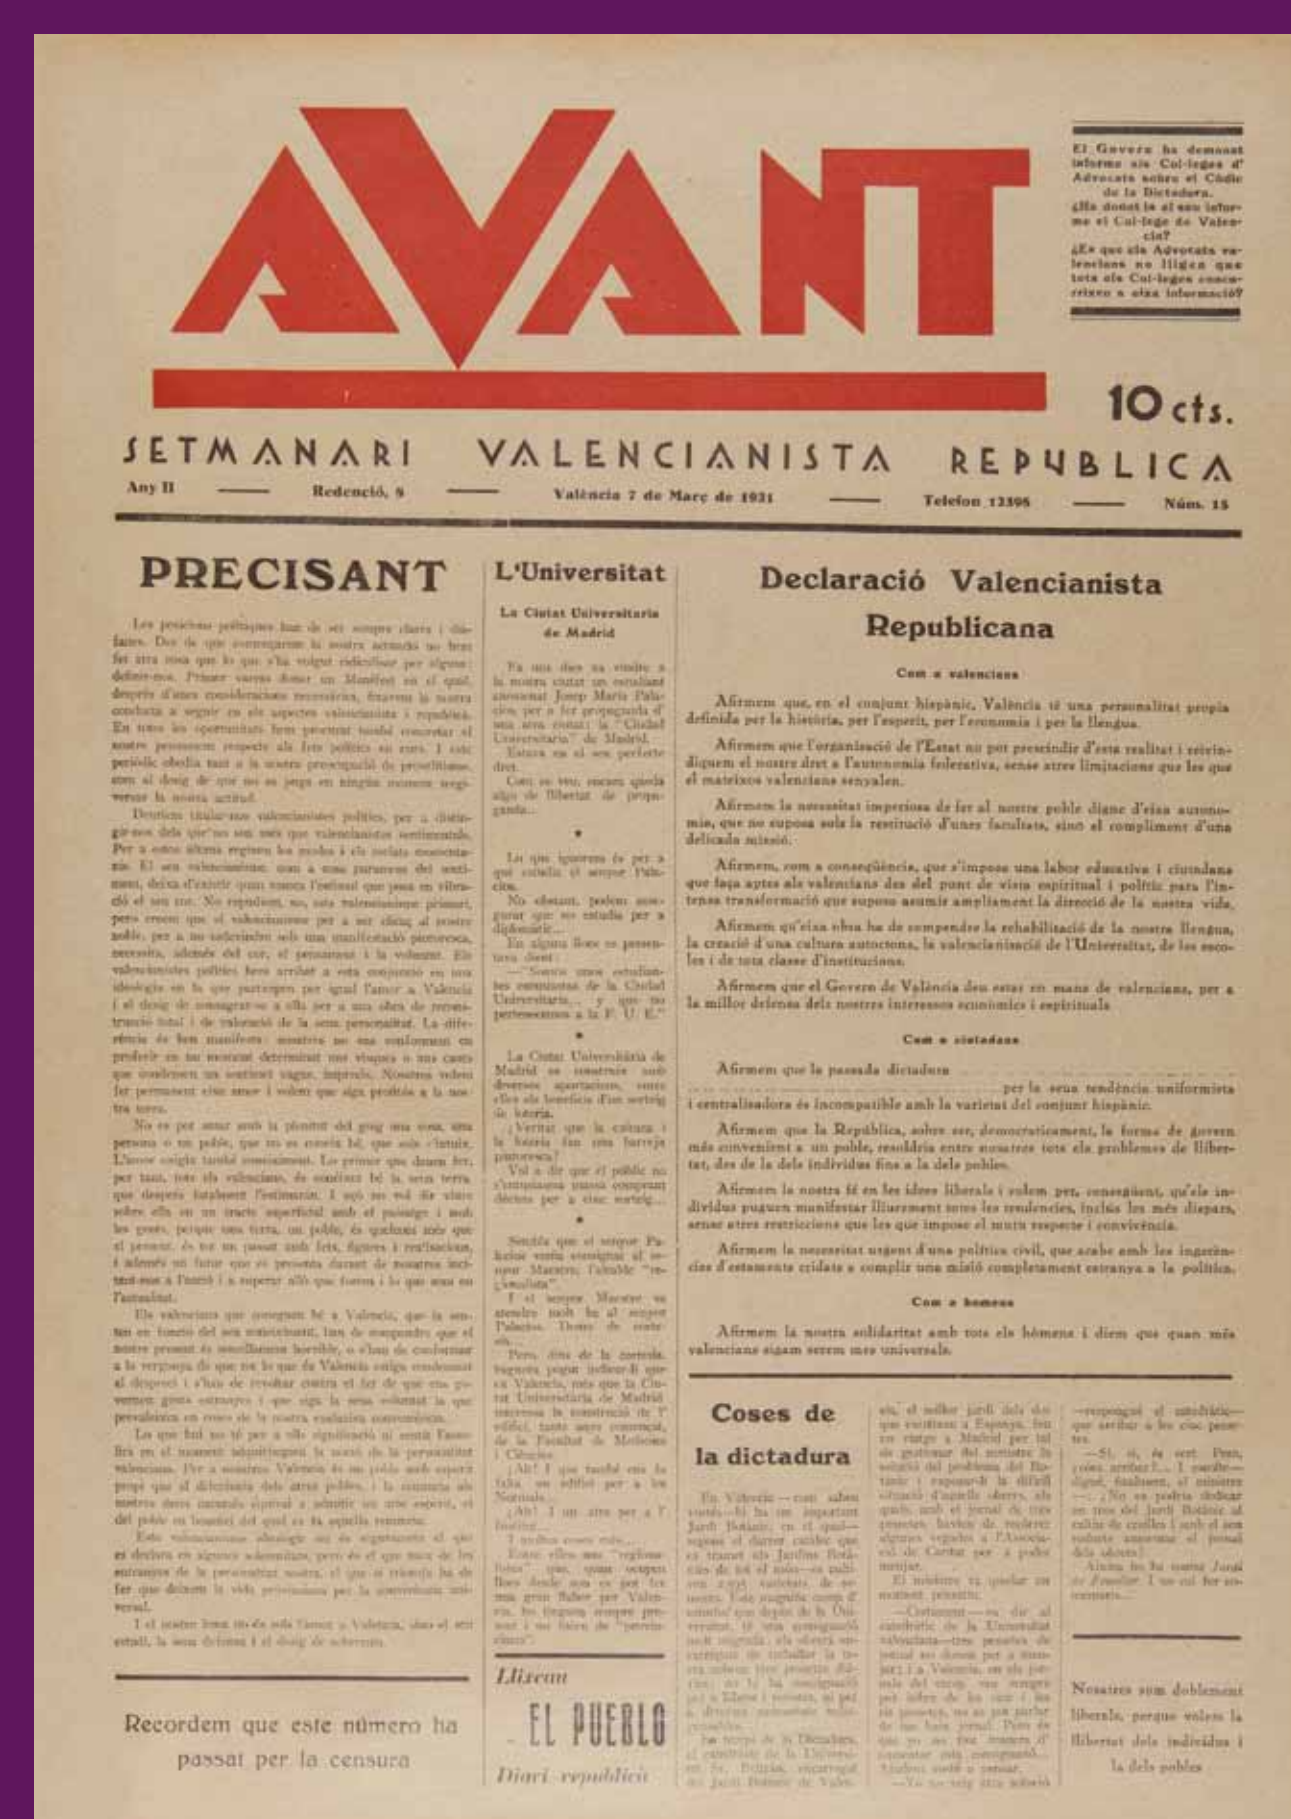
AVANT

El Govern ha demanat informe als Col·legis d'Advocats sobre el Codi de la Dictadura.
¿Ha donat ja el seu informe el Col·legi de València?
¿Es que els Advocats valencians no lligen que tots els Col·legis conservaren a eixa informació?

10 cts.

SETMANARI VALENCIANISTA REPUBLICA

Any II — Redacció, 8 — València 7 de Març de 1931 — Telefon 12398 — Núm. 15

PRECISANT

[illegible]

Recordem que este número ha passat per la censura

L'Universitat

La Ciutat Universitaria de Madrid

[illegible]

Llegiu
EL PUEBLO
Diari republicà

Declaració Valencianista Republicana

Com a valencians

Afirmem que, en el conjunt hispànic, València té una personalitat propia definida per la història, per l'esperit, per l'economia i per la llengua.

Afirmem que l'organisació de l'Estat no pot prescindir d'esta realitat i reivindiquem el nostre dret a l'autonomia federativa, sense atres limitacions que les que el mateixos valencians senyalen.

Afirmem la necessitat imperiosa de fer al nostre poble digne d'eixa autonomia, que no suposa sols la restitució d'unes facultats, sino el compliment d'una delicada missió.

Afirmem, com a conseqüència, que s'impose una labor educativa i ciutadana que faça aptes als valencians des del punt de vista espiritual i polític para l'intensa transformació que suposa assumir ampliament la direcció de la nostra vida.

Afirmem qu'eixa obra ha de compendre la rehabilitació de la nostra llengua, la creació d'una cultura autoctona, la valencianisació de l'Universitat, de les escoles i de tota classe d'institucions.

Afirmem que el Govern de València deu estar en mans de valencians, per a la millor defensa dels nostres interessos economics i espirituals.

Com a ciutadans

Afirmem que la passada dictadura ............................................. per la seua tendència uniformista i centralisadora és incompatible amb la varietat del conjunt hispànic.

Afirmem que la República, sobre ser, democraticament, la forma de govern més convenient a un poble, resoldria entre nosatres tots els problemes de llibertat, des de la dels individus fins a la dels pobles.

Afirmem la nostra fé en les idees liberals i volem per, conseqüent, qu'els individus puguen manifestar lliurement totes les tendencies, inclús les més dispars, sense atres restriccions que les que impose el mutu respecte i convivència.

Afirmem la necessitat urgent d'una politica civil, que acabe amb les ingerències d'estaments cridats a complir una misió completament estranya a la política.

Com a homens

Afirmem la nostra solidaritat amb tots els hòmens i diem que quan més valencians sigam serem mes universals.

Coses de la dictadura

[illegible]

Nosatres som doblement liberals, perque volem la llibertat dels individus i la dels pobles